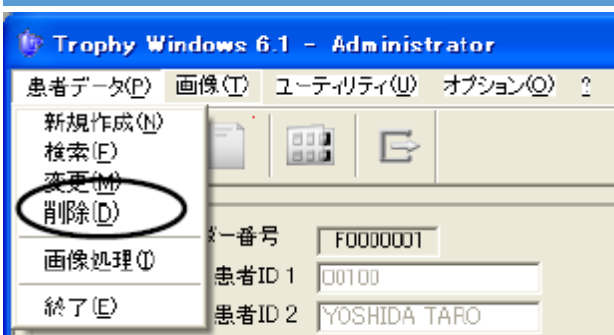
Trophy Windows 6.1 - Administrator

患者データ(P) 画像(T) ユーティリティ(U) オプション(O) ?

新規作成(N)
検索(F)
変更(M)
削除(D)

画像処理(I)

終了(E)

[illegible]ダー番号 F0000001
患者ID 1 00100
患者ID 2 YOSHIDA TARO